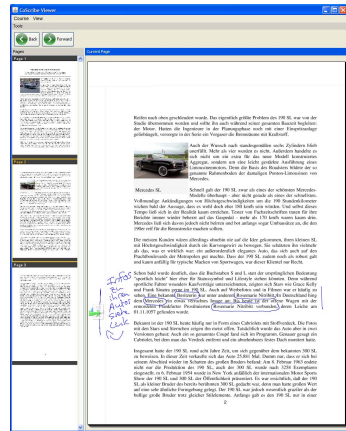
Cdscribe Viewer
Course View
Tools
Back
Forward
Pages
Current Page
Page 1
Page 2
Page 3

Reifen nach oben geschlossen wurde. Das eigentlich größte Problem des 190 SL war von der Studie übernommen worden und sollte ihn auch während seiner gesamten Bauzeit begleiten: der Motor. Hatten die Ingenieure in der Planungsphase noch mit einer Einspritzanlage geliebäugelt, versorgte bei der Serie ein Vergaser die Benzinmotor mit Kraftstoff.

Auch der Wunsch nach standesgemäßen sechs Zylindern blieb unerfüllt. Mehr als vier wurden es nicht. Außerdem handelte es sich nicht um ein extra für das neue Modell konstruiertes Aggregat, sondern um eine leicht geänderte Ausführung eines Limousinenmotors. Denn die Basis des Roadsters bildete der so genannte Rahmenboden der damaligen Ponton-Limousinen von Mercedes.

Mercedes SL

Schnell galt der 190 SL zwar als eines der schönsten Mercedes-Modelle überhaupt - aber nicht gerade als eines der schnellsten. Vollmundige Ankündigungen von Höchstgeschwindigkeiten um die 190 Stundenkilometer wichen bald der Aussage, dass es wohl doch eher 170 sein würden. Und selbst dieses Tempo ließ sich in der Realität kaum erreichen. Trotz von Fachzeitschriften mit über 160 Bereiche immer wieder bedacht und das Ganggetriebe - mehr als 170 km/h waren kaum drin. Mercedes hatte den Roadster mehr auf Komfort und fiel auf sein anfangs zogar Umbauhinweis an, die den 190er (+)f für die Rennstrecke machen sollten.

Die meisten Kunden wären allerdings ohnehin nur auf die Idee gekommen, ihren kleinen SL mit Höchstgeschwindigkeit durch das Kurvengewirr zu bewegen. Sie schätzten ihn vielmehr als das, was er wirklich war: ein außerordentlich elegantes Auto, das sich auch auf den Prachtboulevards der Metropolen gut machte. Denn der 190 SL zudem noch als robust galt und kaum anfällig für typische Macken von Sportwagen, war dieser Klientel nur Recht.

Schon bald wurde deutlich, dass der Buchstaben S und L statt der ursprünglichen Bedeutung "sportlich leicht" hier eher für Statussymbol und Lifestyle stehen könnten. Denn während sportliche Fahrer verstanden Rauchentzügler unternehmen, zeigten sich Stars wie Grace Kelly und Frank Sinatra gerne im 190 SL. Auch auf Werbefotos und in Filmen war er häufig zu sehen. Eine bekannte Besitzerin war unter anderem Rosemarie Nitribitt die Deutschland lang den Mercedes 190 einer Prostituierten. Bis zu ihrem Tod fuhr sie einen schwarzen Wagen mit der auffällig roter Polsterung, dem Callgirl Rosemarie Nitribitt, mit dem Frankfurt am Main geboren wurde. Leiche am 01.11.1957 gefunden wurde.

Bekannt ist der 190 SL heute häufig nur in Form eines Cabriolets mit Stoffverdeck. Die Fotos mit den Stars und Sternchen zeigen ihn meist offen. Tatsächlich wurde das Auto aber in vier Versionen gebaut: Auch ein separat erhältliches Hardtop für die Programm gab es vom reinen Cabriolet, bei dem man das Verdeck entfernt und ein abnehmbares festes Dach montiert.

Insgesamt hatte der 190 SL rund acht Jahre Zeit, um sich gegenüber dem bekannten 300 SL zu bewähren. In dieser Zeit verkaufte sich das Auto 25.881 Mal. Damit war, dass er sich bei seinem Absatzzahl wieder im Schatten des großen Bruders befand. Am 6. Februar 1963 wurde nicht nur die Produktion des 190 SL, auch der 300 SL wurde nach 3258 Exemplaren eingestellt, in 6. Februar 1954 wurde in New York erstmals das 1954 bestellt in New York Show der 190 SL und 300 SL der Öffentlichkeit präsentiert. Es war ersichtlich, daß der 190 SL als kleiner Bruder des bereits berühmten 300 SL gemeint beide, was dieser Ruf Wert auf eine sehr ähnliche Formgebung gelegt. Der 190 SL war jedoch wesentlich günstiger als der billige große Bruder trotz gleicher Stilelemente. Anfangs galt es den 190 SL nur in einer

Info: Die Einkaufsmeile von Frankfurt

Info Stelle

Kaiserstraße